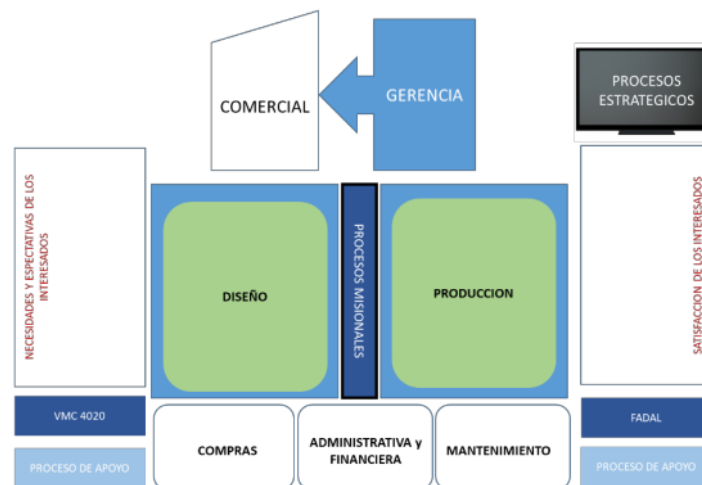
COMERCIAL

GERENCIA

PROCESOS ESTRATEGICOS

NECESIDADES Y ESPECTATIVAS DE LOS INTERESADOS

DISEÑO

PROCESOS MISIONALES

PRODUCCION

SATISFACCION DE LOS INTERESADOS

VMC 4020

FADAL

COMPRAS

ADMINISTRATIVA y FINANCIERA

MANTENIMIENTO

PROCESO DE APOYO

PROCESO DE APOYO